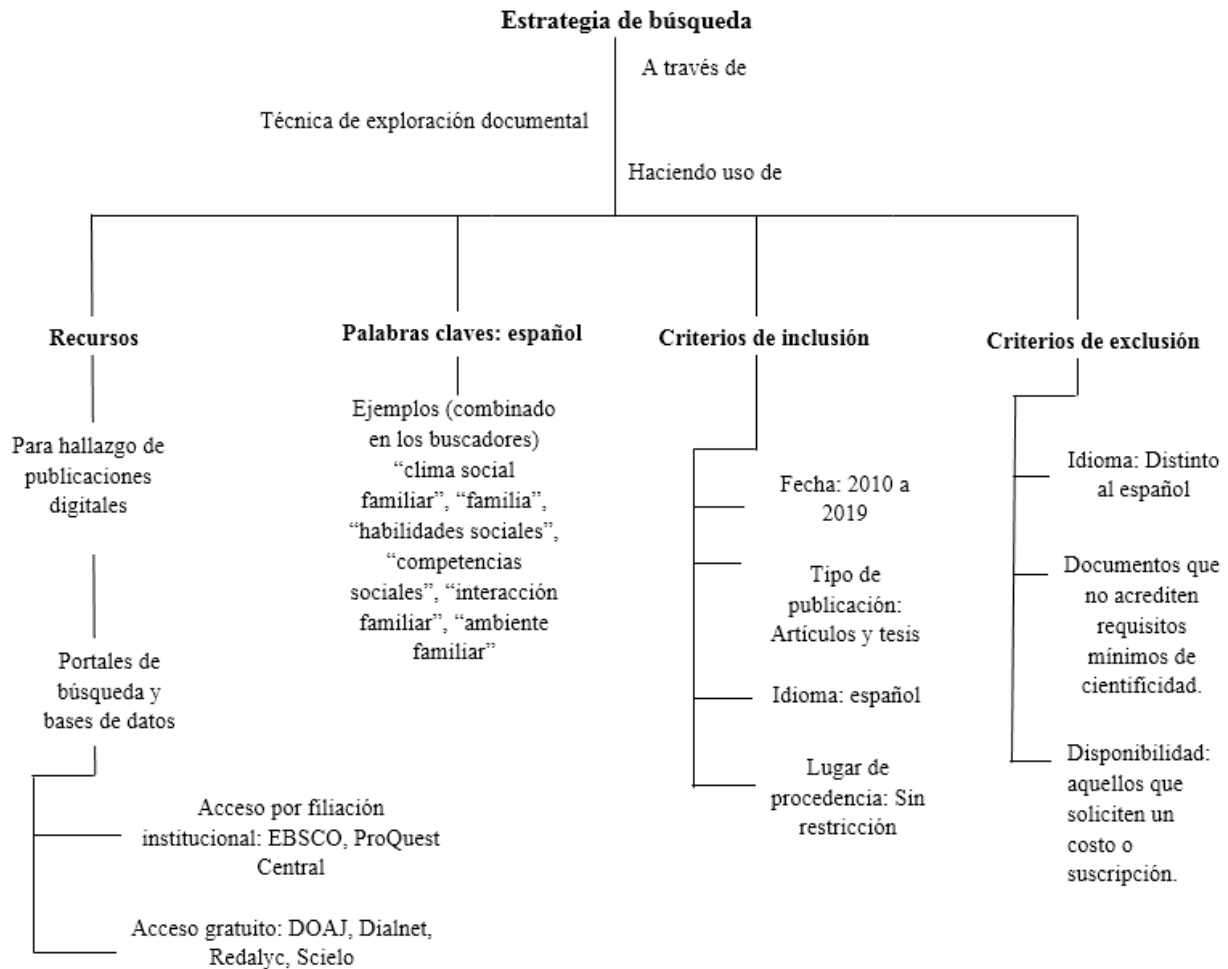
Estrategia de búsqueda

A través de

Técnica de exploración documental

Haciendo uso de

Recursos

Para hallazgo de publicaciones digitales

Portales de búsqueda y bases de datos

Acceso por filiación institucional: EBSCO, ProQuest Central

Acceso gratuito: DOAJ, Dialnet, Redalyc, Scielo

Palabras claves: español

Ejemplos (combinado en los buscadores) “clima social familiar”, “familia”, “habilidades sociales”, “competencias sociales”, “interacción familiar”, “ambiente familiar”

Criterios de inclusión

Fecha: 2010 a 2019

Tipo de publicación: Artículos y tesis

Idioma: español

Lugar de procedencia: Sin restricción

Criterios de exclusión

Idioma: Distinto al español

Documentos que no acrediten requisitos mínimos de cientificidad.

Disponibilidad: aquellos que soliciten un costo o suscripción.